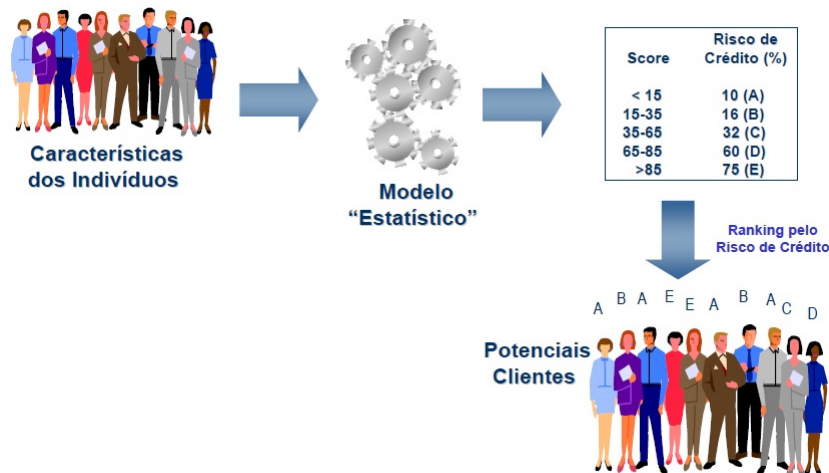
Características dos Indivíduos

Modelo "Estatístico"

| Score | Risco de Crédito (%) |
|---|---|
| < 15 | 10 (A) |
| 15-35 | 16 (B) |
| 35-65 | 32 (C) |
| 65-85 | 60 (D) |
| >85 | 75 (E) |

Ranking pelo Risco de Crédito

A B A E E A B A C D

Potenciais Clientes